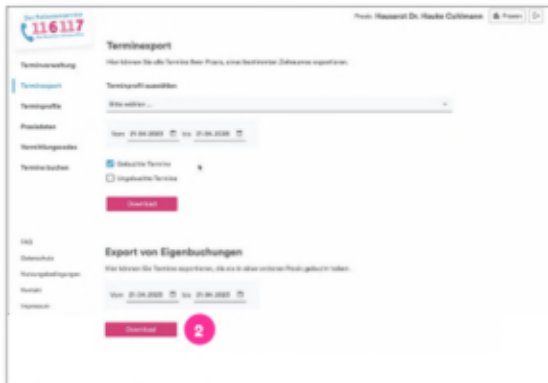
Der Patientenservice 116117

Praxis: Hausarzt Dr. Hauke Cuhlmann Praxen

Terminverwaltung
Terminexport
Terminprofile
Praxisdaten
Vermittlungscodes
Termine buchen

Terminexport
Hier können Sie alle Termine Ihrer Praxis, eines bestimmten Zeitraums exportieren.

Terminprofil auswählen
Bitte wählen ...

Von 21.04.2023 bis 21.04.2023

Gebuchte Termine
Ungebuchte Termine

Download

Export von Eigenbuchungen
Hier können Sie Termine exportieren, die sie in anderen Praxis gebucht haben.

Von 21.04.2023 bis 21.04.2023

Download

2

FAQ
Datenschutz
Nutzungsbedingungen
Kontakt
Impressum